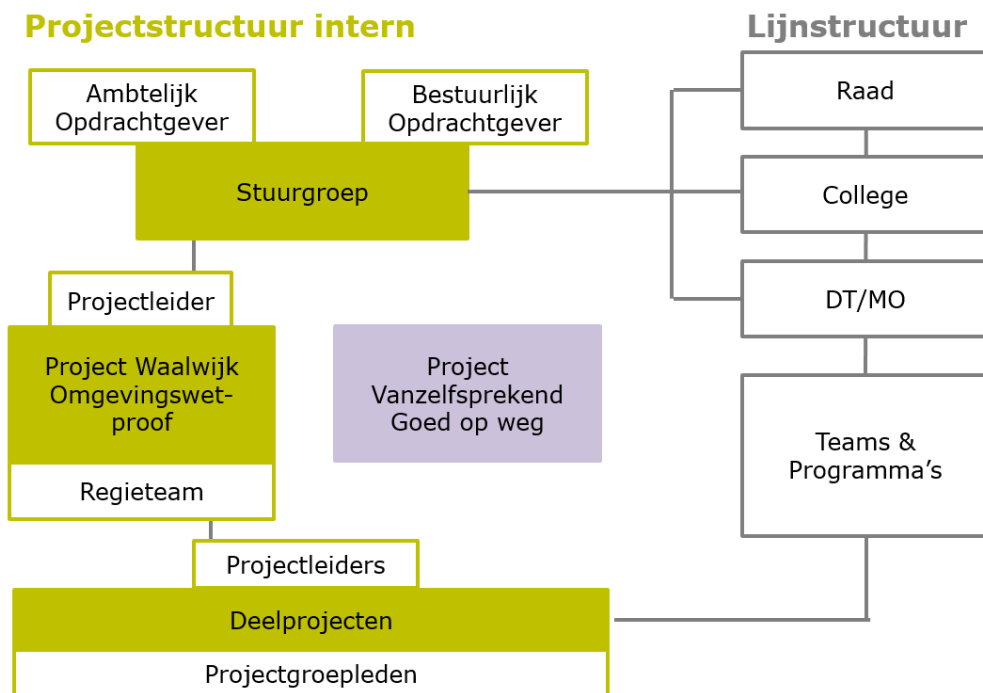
Projectstructuur intern

Lijnstructuur

Ambtelijk Opdrachtgever

Bestuurlijk Opdrachtgever

Stuurgroep

Raad

College

DT/MO

Projectleider

Project Waalwijk Omgevingswet-proof

Regieteam

Project Vanzelfsprekend Goed op weg

Teams & Programma's

Projectleiders

Deelprojecten

Projectgroepleden